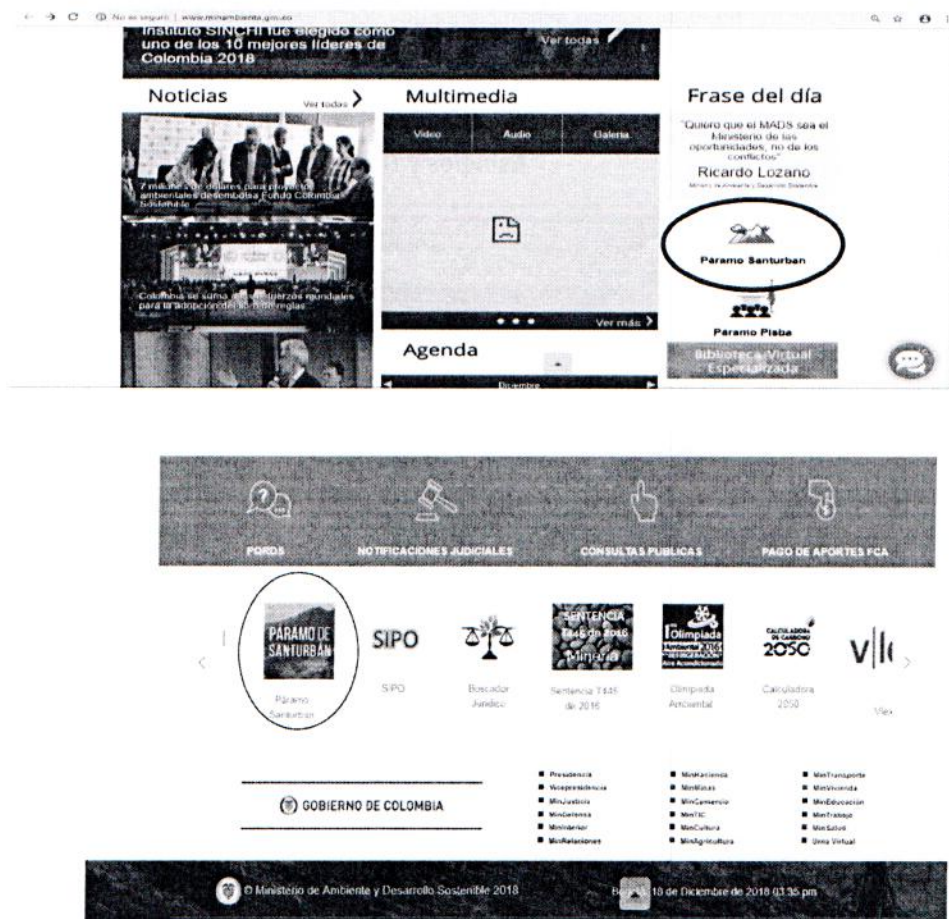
No es seguro | www.minambiente.gov.co

Instituto SINCHI fue elegido como uno de los 10 mejores líderes de Colombia 2018

Ver todas

Noticias

Ver todas

7 millones de dólares para proyectos ambientales desembolsa Fondo Colombia Sostenible

Colombia se suma a los esfuerzos mundiales para la adopción de las reglas

Multimedia

Video

Audio

Galería

Ver más

Agenda

Diciembre

Frase del día

"Quiero que el MADS sea el Ministerio de las oportunidades, no de los conflictos"

Ricardo Lozano

Ministro de Ambiente y Desarrollo Sostenible

Páramo Santurban

Páramo Pisba

Biblioteca Virtual Especializada

PQRDS

NOTIFICACIONES JUDICIALES

CONSULTAS PUBLICAS

PAGO DE APORTES FCA

PÁRAMO DE SANTURBÁN

Páramo Santurban

SIPO

SIPO

Buscador Jurídico

SENTENCIA T445 de 2016 Minería

Sentencia T445 de 2016

Olimpiada

Olimpiada Ambiental

CALCULADORA DE CARBONO 2050

Calculadora 2050

V|

Vive

GOBIERNO DE COLOMBIA

Presidencia
Vicepresidencia
MinJusticia
MinDefensa
MinInterior
MinRelaciones

MinHacienda
MinMinas
MinComercio
MinTIC
MinCultura
MinAgricultura

MinTransporte
MinVivienda
MinEducación
MinTrabajo
MinSalud
Urna Virtual

© Ministerio de Ambiente y Desarrollo Sostenible 2018

Bogotá, 18 de Diciembre de 2018 03:35 pm